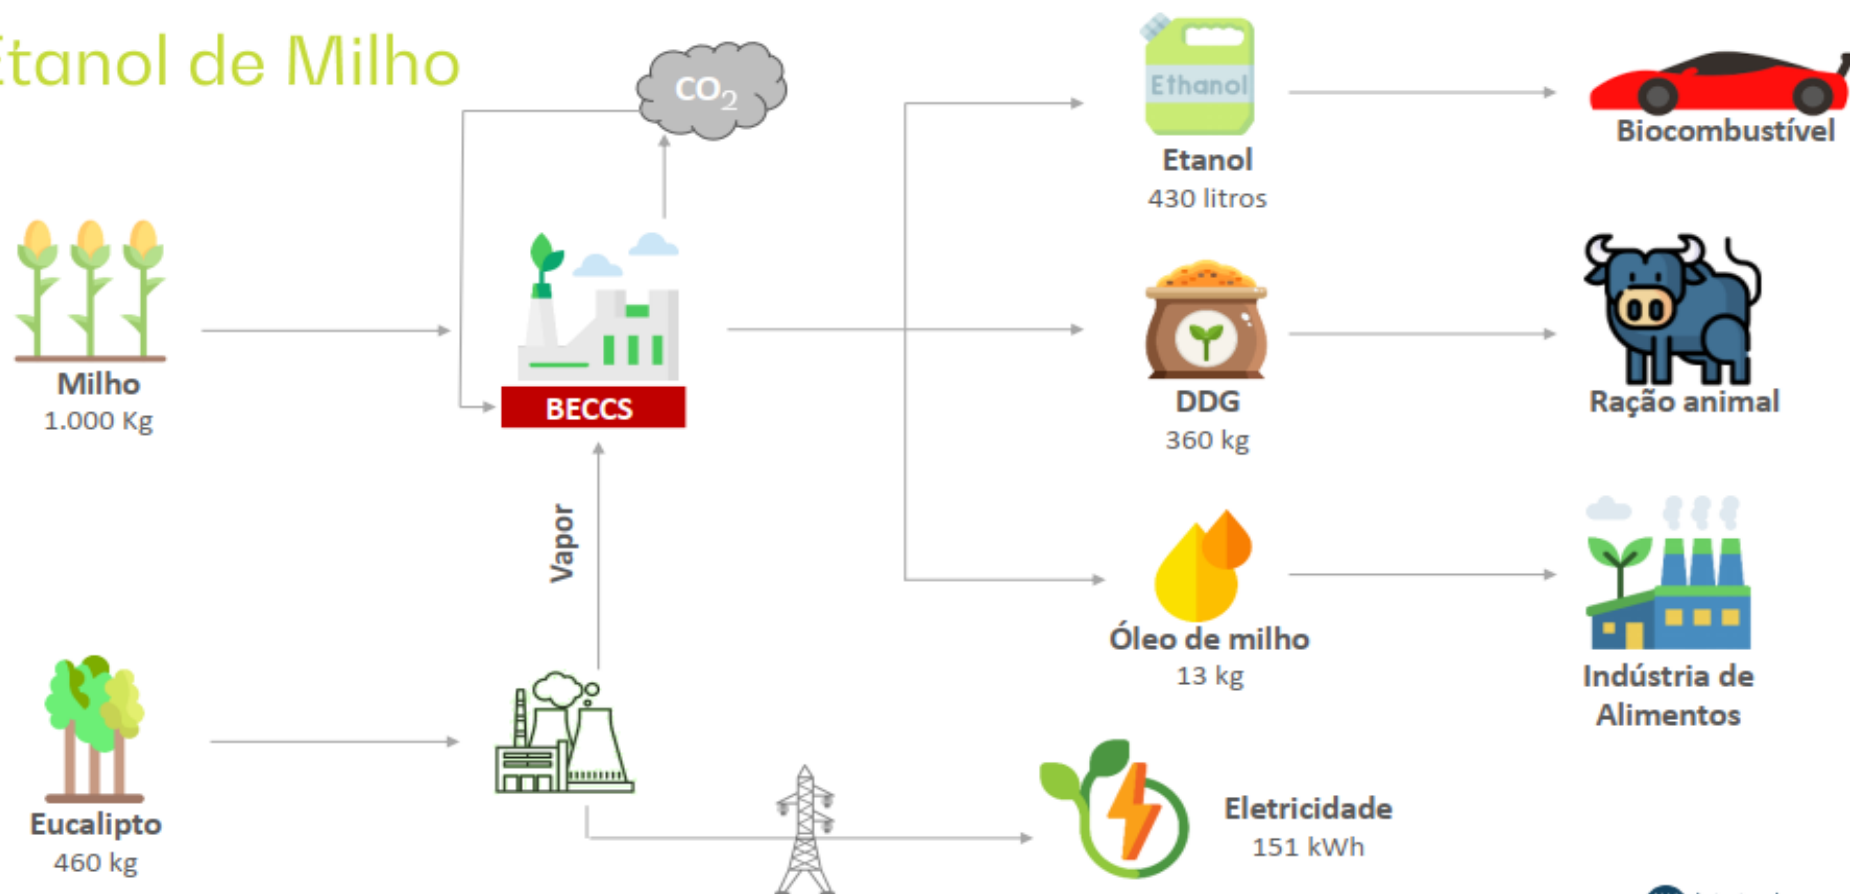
tanol de Milho

$CO_2$

Ethanol

Etanol
430 litros

Biocombustível

Milho
1.000 Kg

BECCS

DDG
360 kg

Ração animal

Vapor

Óleo de milho
13 kg

Indústria de Alimentos

Eucalipto
460 kg

Eletricidade
151 kWh